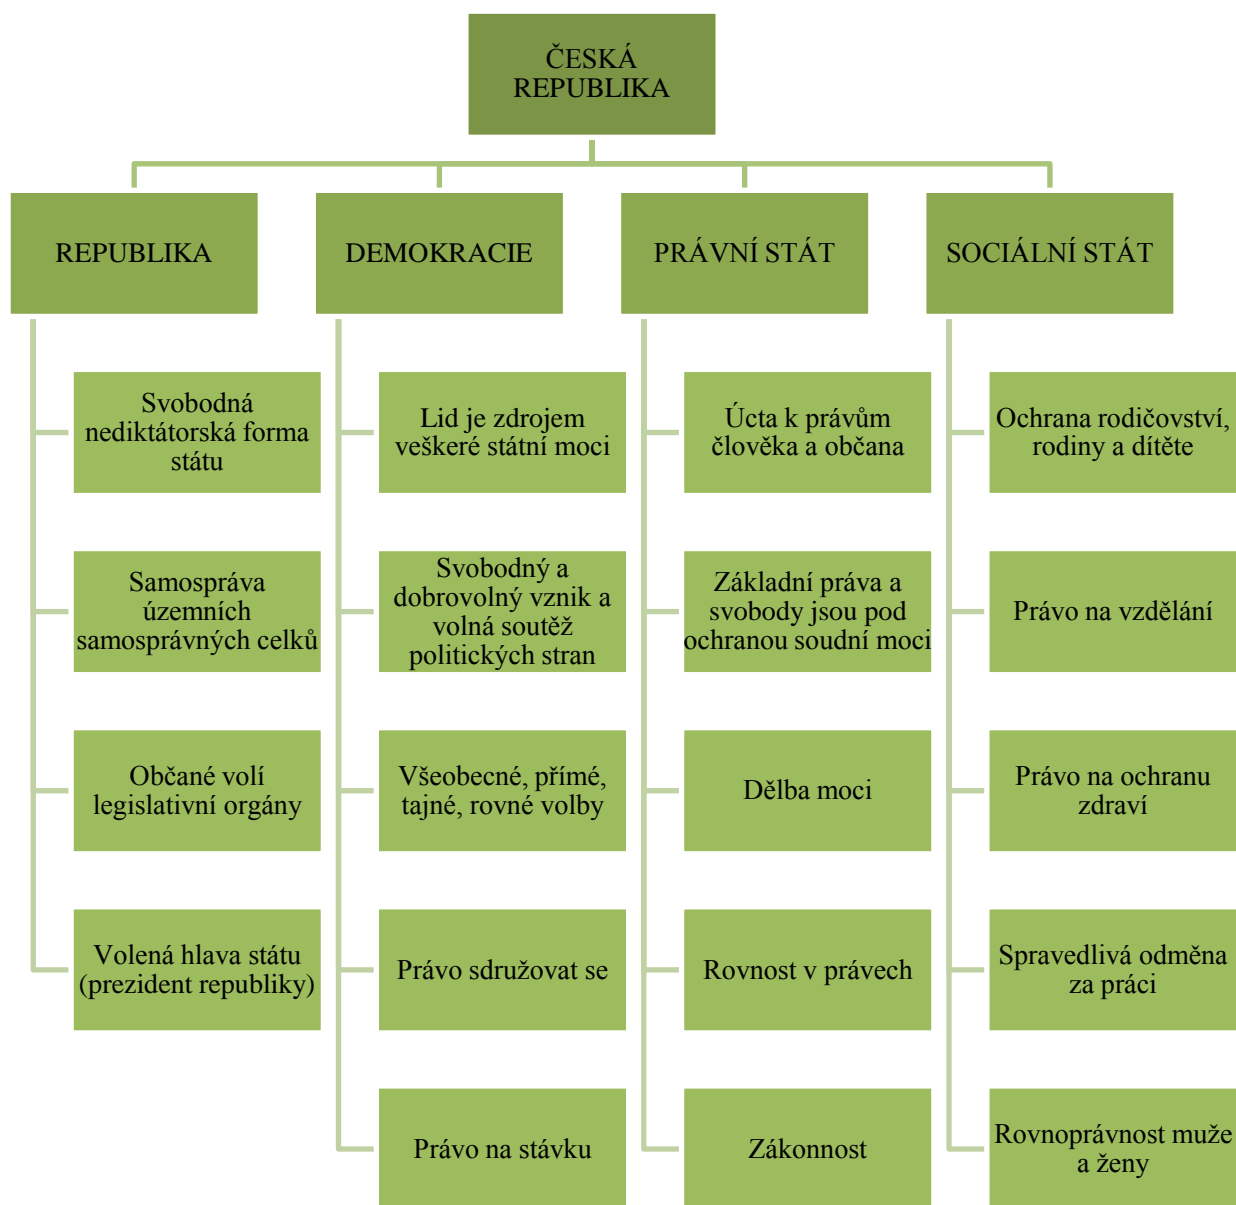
ČESKÁ REPUBLIKA

REPUBLIKA

Svobodná nediktátorská forma státu

Samospráva územních samosprávných celků

Občané volí legislativní orgány

Volená hlava státu (prezident republiky)

DEMOKRACIE

Lid je zdrojem veškeré státní moci

Svobodný a dobrovolný vznik a volná soutěž politických stran

Všeobecné, přímé, tajné, rovné volby

Právo sdružovat se

Právo na stávku

PRÁVNÍ STÁT

Úcta k právům člověka a občana

Základní práva a svobody jsou pod ochranou soudní moci

Dělba moci

Rovnost v právech

Zákonnost

SOCIÁLNÍ STÁT

Ochrana rodičovství, rodiny a dítěte

Právo na vzdělání

Právo na ochranu zdraví

Spravedlivá odměna za práci

Rovnoprávnost muže a ženy